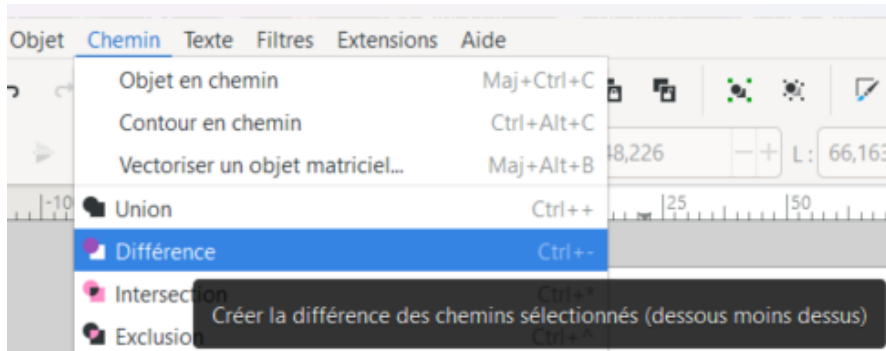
Objet Chemin Texte Filtres Extensions Aide

Objet en chemin Maj+Ctrl+C
Contour en chemin Ctrl+Alt+C
Vectoriser un objet matriciel... Maj+Alt+B
48,226
L : 66,163
-10
25
50
Union Ctrl++
Différence Ctrl+-
Intersection Ctrl+*
Exclusion Ctrl+^
Créer la différence des chemins sélectionnés (dessous moins dessus)